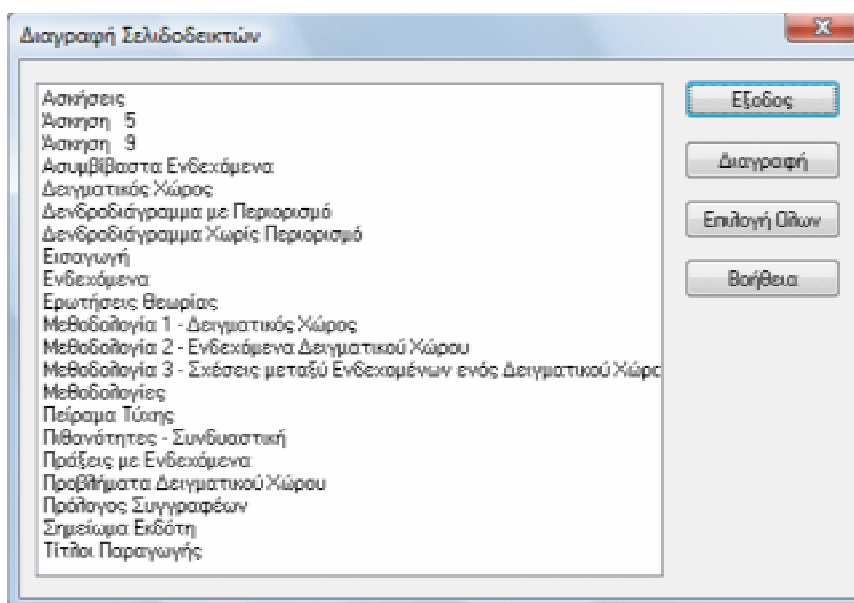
Διαγραφή Σελιδοδεικτών

X

Ασκήσεις
Άσκηση 5
Άσκηση 9
Ασυμβίβαστα Ενδεχόμενα
Δειγματικός Χώρος
Δενδροδιάγραμμα με Περιορισμό
Δενδροδιάγραμμα Χωρίς Περιορισμό
Εισαγωγή
Ενδεχόμενα
Ερωτήσεις Θεωρίας
Μεθοδολογία 1 - Δειγματικός Χώρος
Μεθοδολογία 2 - Ενδεχόμενα Δειγματικού Χώρου
Μεθοδολογία 3 - Σχέσεις μεταξύ Ενδεχομένων ενός Δειγματικού Χώρο
Μεθοδολογίες
Πείραμα Τύχης
Πιθανότητες - Συνδυαστική
Πράξεις με Ενδεχόμενα
Προβλήματα Δειγματικού Χώρου
Πρόλογος Συγγραφέων
Σημείωμα Εκδότη
Τίτλοι Παραγωγής

Εξοδος

Διαγραφή

Επιλογή Όλων

Βοήθεια